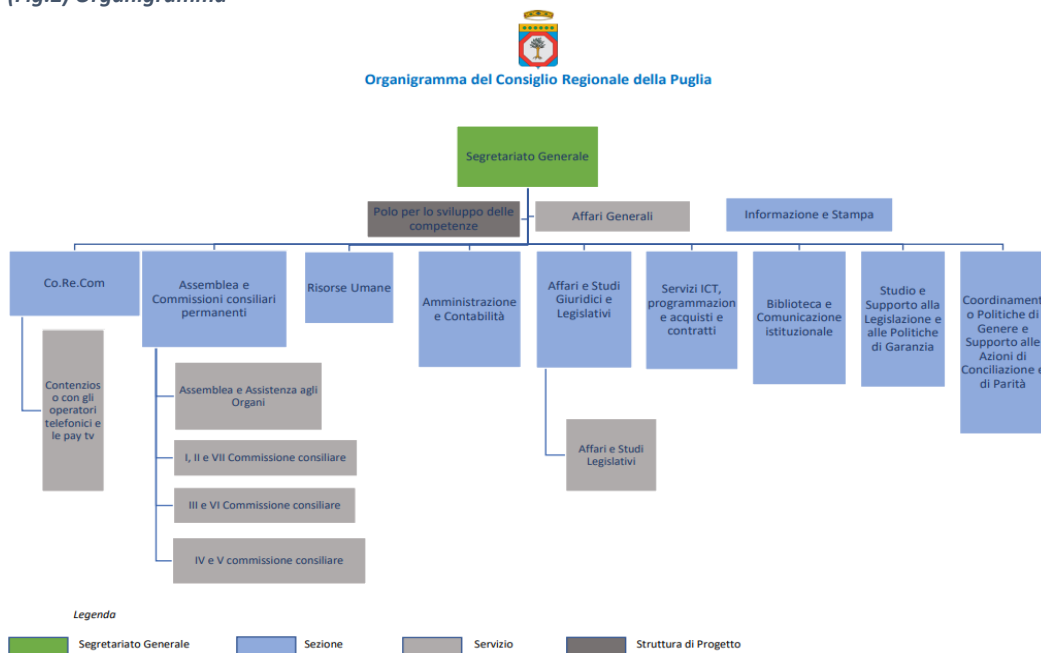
(Fig.2) Organigramma

Organigramma del Consiglio Regionale della Puglia

Segretariato Generale

Polo per lo sviluppo delle competenze

Affari Generali

Informazione e Stampa

Co.Re.Com

Contenzioso con gli operatori telefonici e le pay tv

Assemblea e Commissioni consiliari permanenti

Assemblea e Assistenza agli Organi

I, II e VII Commissione consiliare

III e VI Commissione consiliare

IV e V commissione consiliare

Risorse Umane

Amministrazione e Contabilità

Affari e Studi Giuridici e Legislativi

Affari e Studi Legislativi

Servizi ICT, programmazion e acquisti e contratti

Biblioteca e Comunicazione istituzionale

Studio e Supporto alla Legislazione e alle Politiche di Garanzia

Coordinament o Politiche di Genere e Supporto alle Azioni di Conciliazione e di Parità

Legenda

Segretariato Generale

Sezione

Servizio

Struttura di Progetto